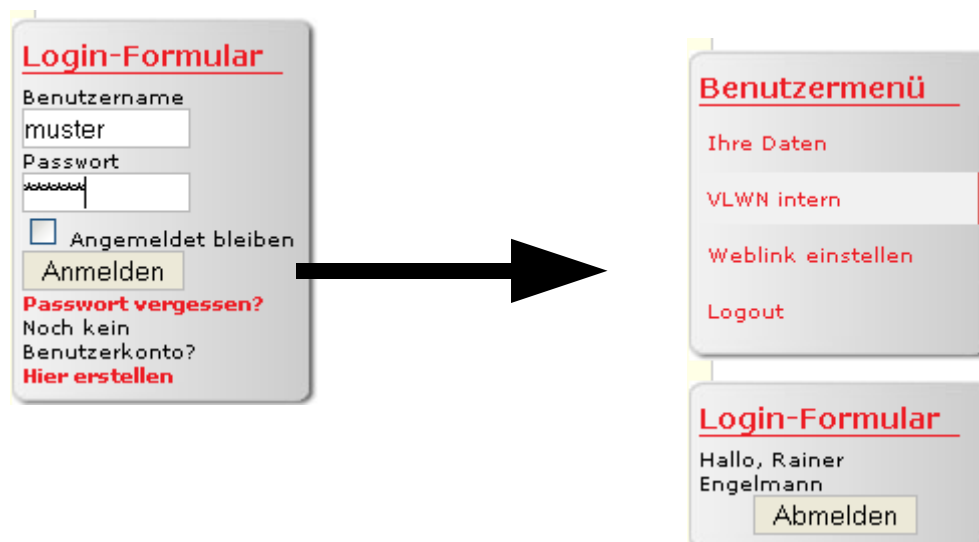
Login-Formular

Benutzername

muster

Passwort

******

Angemeldet bleiben

Anmelden

Passwort vergessen?

Noch kein Benutzerkonto?

Hier erstellen

Benutzermenü

Ihre Daten

VLWN intern

Weblink einstellen

Logout

Login-Formular

Hallo, Rainer Engelmann

Abmelden